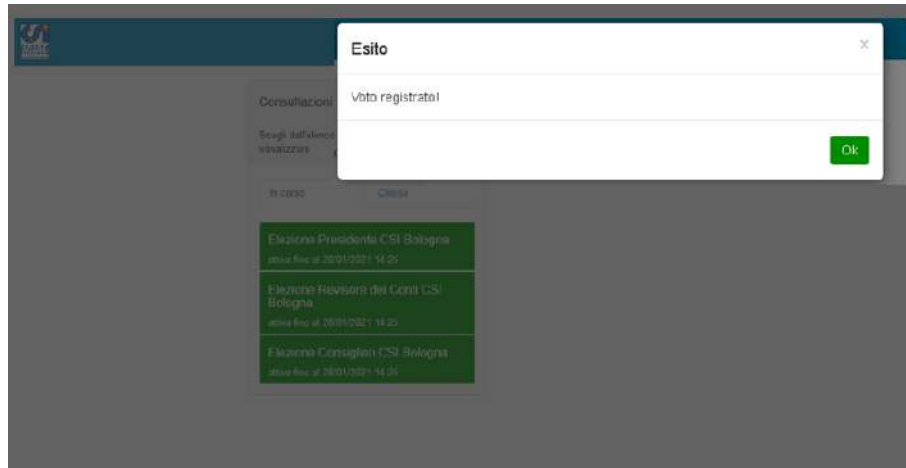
Esito

×

Voto registrato!

Ok

Consultazioni

Scegli dall'elenco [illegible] visualizzare

In corso

Chiuse

Elezione Presidente CSI Bologna

attiva fino al 28/01/2021 14:25

Elezione Revisori dei Conti CSI Bologna

attiva fino al 28/01/2021 14:25

Elezione Consiglieri CSI Bologna

attiva fino al 28/01/2021 14:25